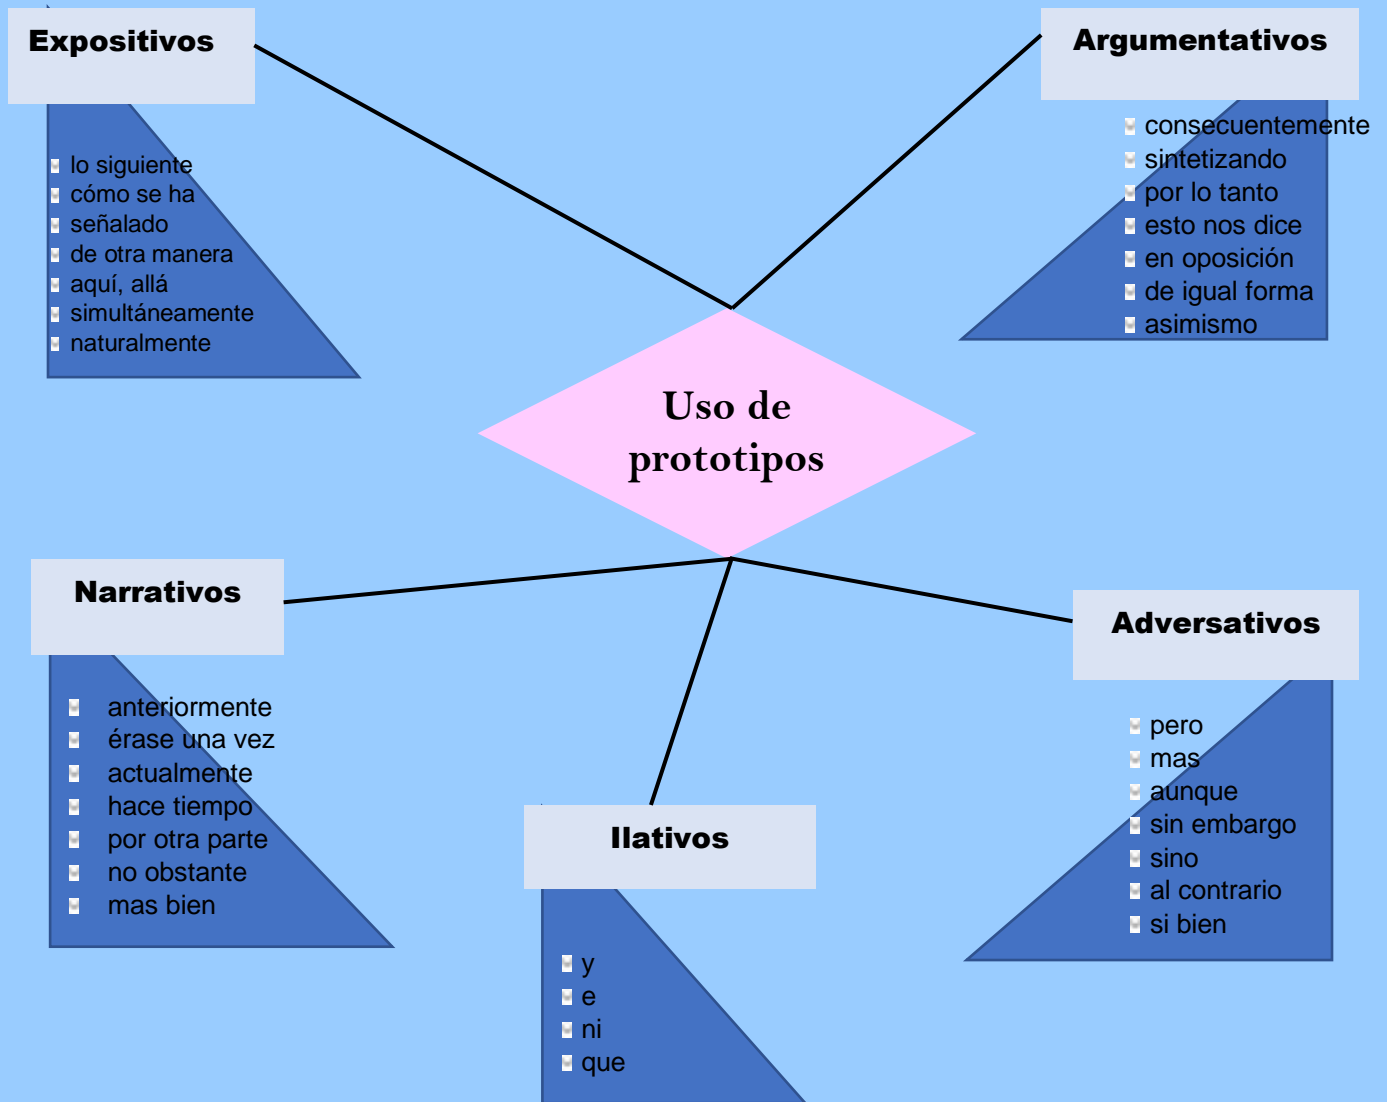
Expositivos

- lo siguiente
- cómo se ha
- señalado
- de otra manera
- aquí, allá
- simultáneamente
- naturalmente

Argumentativos

- consecuentemente
- sintetizando
- por lo tanto
- esto nos dice
- en oposición
- de igual forma
- asimismo

Uso de prototipos

Narrativos

- anteriormente
- érase una vez
- actualmente
- hace tiempo
- por otra parte
- no obstante
- mas bien

Ilativos

- y
- e
- ni
- que

Adversativos

- pero
- mas
- aunque
- sin embargo
- sino
- al contrario
- si bien